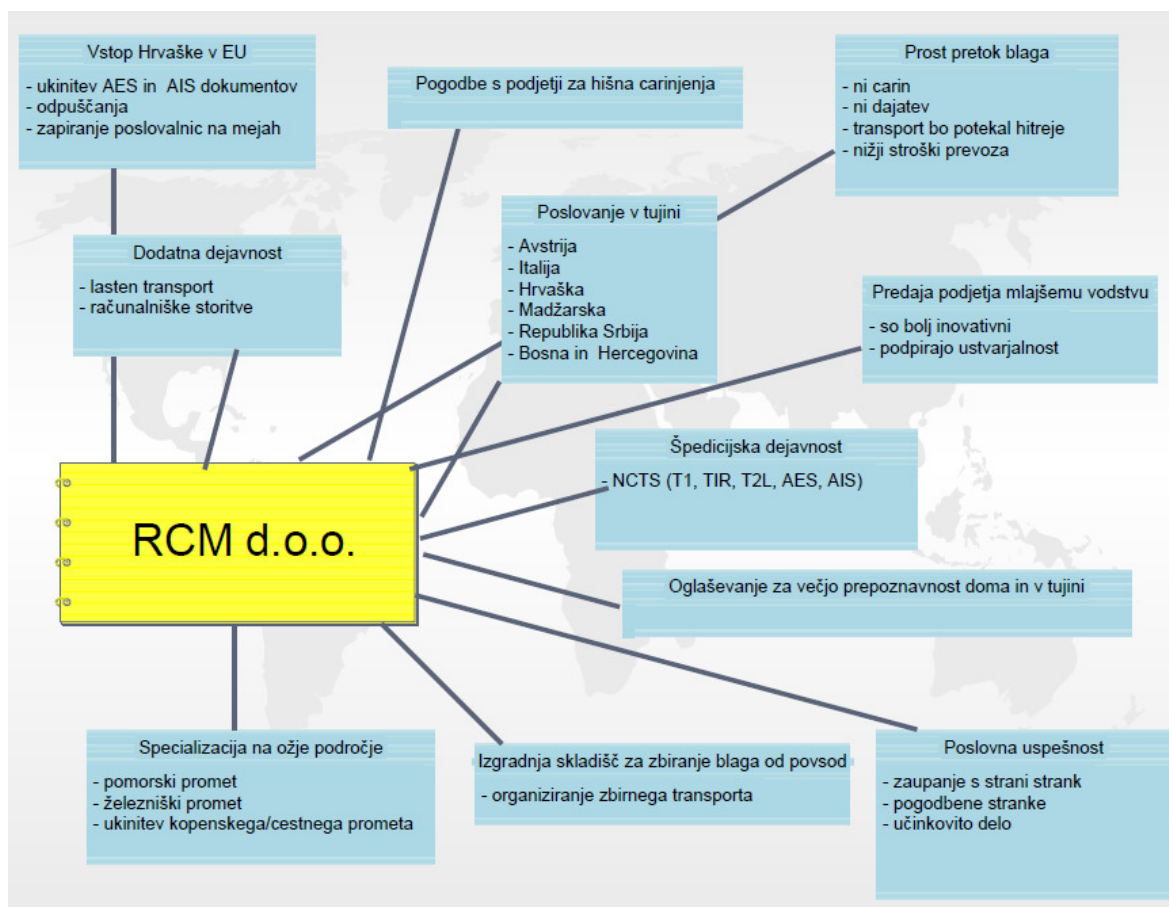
Vstop Hrvaške v EU
- ukinitev AES in AIS dokumentov
- odpuščanja
- zapiranje poslovalnic na mejah

Pogodbe s podjetji za hišna carinjenja

Prost pretok blaga
- ni carin
- ni dajatev
- transport bo potekal hitreje
- nižji stroški prevoza

Dodatna dejavnost
- lasten transport
- računalniške storitve

Poslovanje v tujini
- Avstrija
- Italija
- Hrvaška
- Madžarska
- Republika Srbija
- Bosna in Hercegovina

Predaja podjetja mlajšemu vodstvu
- so bolj inovativni
- podpirajo ustvarjalnost

RCM d.o.o.

Špedicijska dejavnost
- NCTS (T1, TIR, T2L, AES, AIS)

Oglaševanje za večjo prepoznavnost doma in v tujini

Specializacija na ožje področje
- pomorski promet
- železniški promet
- ukinitev kopenskega/cestnega prometa

Izgradnja skladišč za zbiranje blaga od povsod
- organiziranje zbirnega transporta

Poslovna uspešnost
- zaupanje s strani strank
- pogodbene stranke
- učinkovito delo